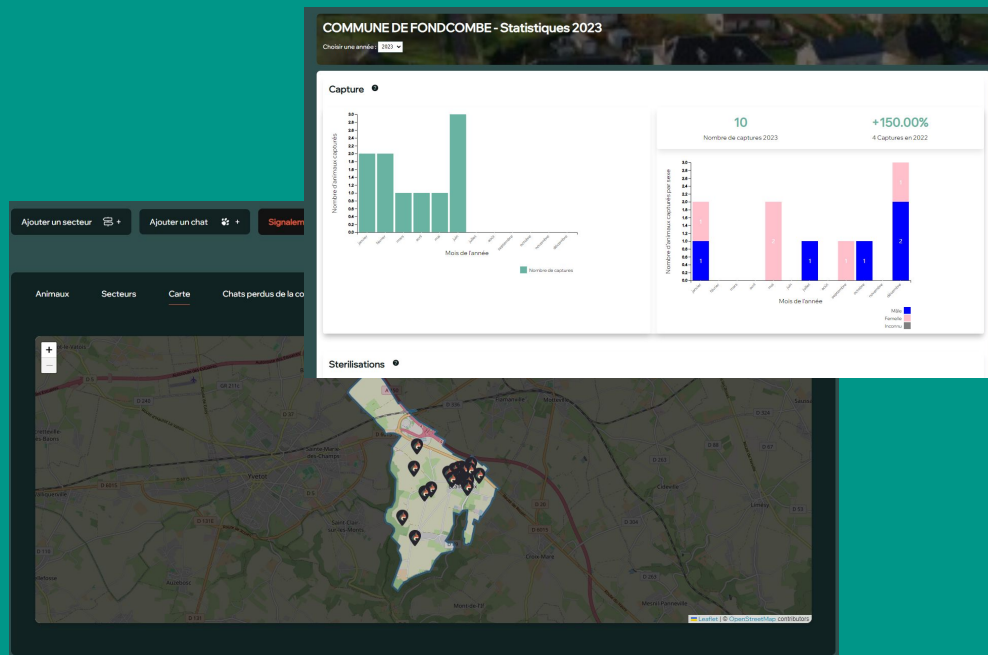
COMMUNE DE FONDCOMBE - Statistiques 2023

Choisir une année : 2023

Capture

Nombre d'animaux capturés

3.0
2.8
2.6
2.4
2.2
2.0
1.8
1.6
1.4
1.2
1.0
0.8
0.6
0.4
0.2
0.0

janvier février mars avril mai juin juillet août septembre octobre novembre décembre

Mois de l'année

Nombre de captures

10
Nombre de captures 2023

+150.00%
4 Captures en 2022

Nombre d'animaux capturés par sexe

1 1 1 2 1 1 1 1 1 2

Mois de l'année

Mâle
Femelle
Inconnu

Sterilisations

Ajouter un secteur +
Ajouter un chat +
Signalem

Animaux
Secteurs
Carte
Chats perdus de la co

+
−

Yvetot

Leaflet | © OpenStreetMap contributors